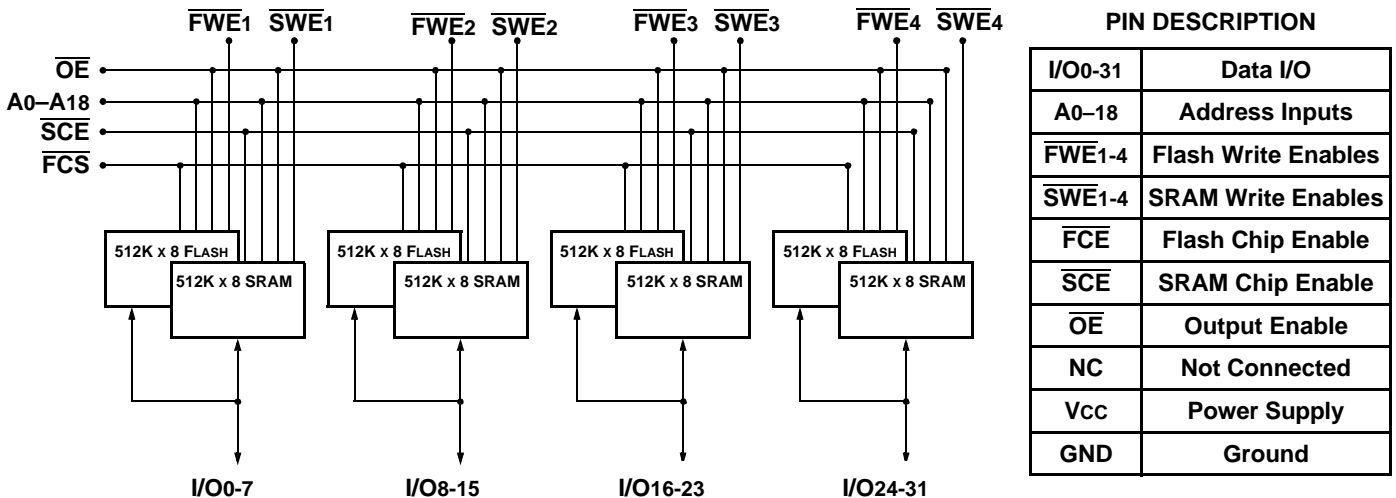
$\overline{FWE}1$ $\overline{SWE}1$ $\overline{FWE}2$ $\overline{SWE}2$ $\overline{FWE}3$ $\overline{SWE}3$ $\overline{FWE}4$ $\overline{SWE}4$

$\overline{OE}$
A0–A18
$\overline{SCE}$
$\overline{FCS}$

512K x 8 FLASH
512K x 8 SRAM
512K x 8 FLASH
512K x 8 SRAM
512K x 8 FLASH
512K x 8 SRAM
512K x 8 FLASH
512K x 8 SRAM

I/O0-7 I/O8-15 I/O16-23 I/O24-31

PIN DESCRIPTION

| | |
|---|---|
| I/O0-31 | Data I/O |
| A0–18 | Address Inputs |
| $\overline{FWE}$1-4 | Flash Write Enables |
| $\overline{SWE}$1-4 | SRAM Write Enables |
| $\overline{FCE}$ | Flash Chip Enable |
| $\overline{SCE}$ | SRAM Chip Enable |
| $\overline{OE}$ | Output Enable |
| NC | Not Connected |
| VCC | Power Supply |
| GND | Ground |